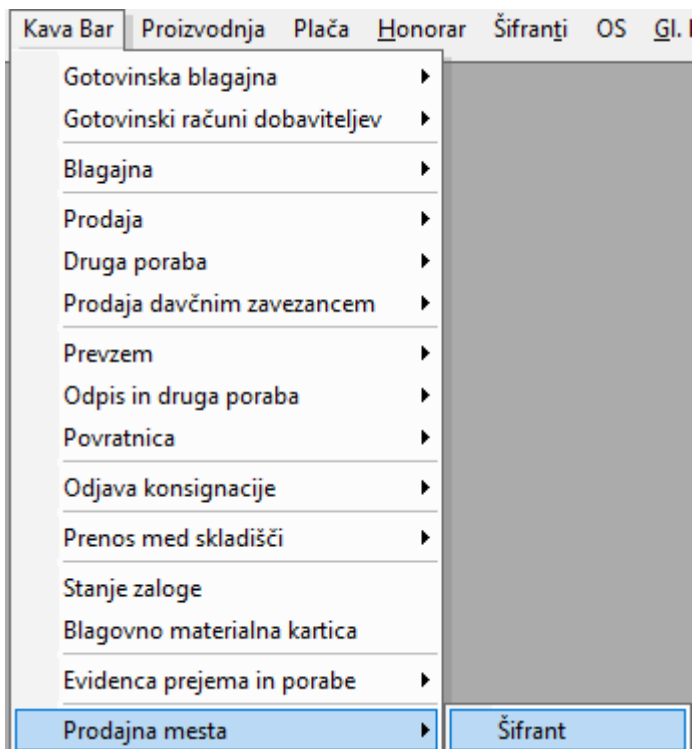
Kava Bar Proizvodnja Plača Honorar Šifranti OS Gl. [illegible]

Gotovinska blagajna
Gotovinski računi dobaviteljev
Blagajna
Prodaja
Druga poraba
Prodaja davčnim zavezancem
Prevzem
Odpis in druga poraba
Povratnica
Odjava konsignacije
Prenos med skladišči
Stanje zaloge
Blagovno materialna kartica
Evidenca prejema in porabe
Prodajna mesta

Šifrant